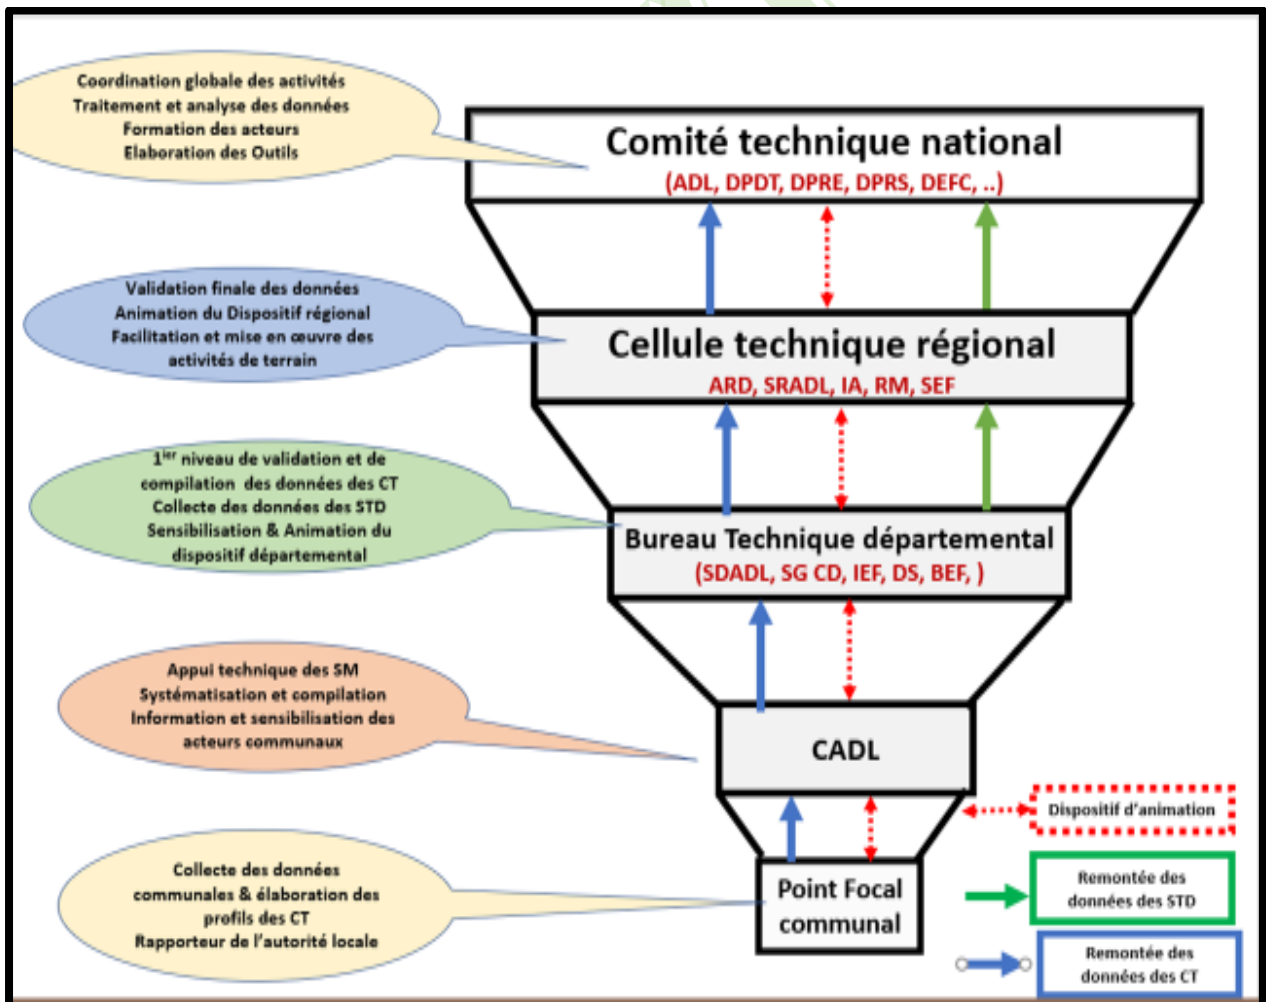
Coordination globale des activités
Traitement et analyse des données
Formation des acteurs
Elaboration des Outils

Comité technique national
(ADL, DPDT, DPRE, DPRS, DEFC, ..)

Validation finale des données
Animation du Dispositif régional
Facilitation et mise en œuvre des activités de terrain

Cellule technique régional
ARD, SRADL, IA, RM, SEF

1$^{ier}$ niveau de validation et de compilation des données des CT
Collecte des données des STD
Sensibilisation & Animation du dispositif départemental

Bureau Technique départemental
(SDADL, SG CD, IEF, DS, BEF, )

Appui technique des SM
Systématisation et compilation
Information et sensibilisation des acteurs communaux

CADL

Dispositif d'animation

Collecte des données communales & élaboration des profils des CT
Rapporteur de l'autorité locale

Point Focal communal

Remontée des données des STD

Remontée des données des CT